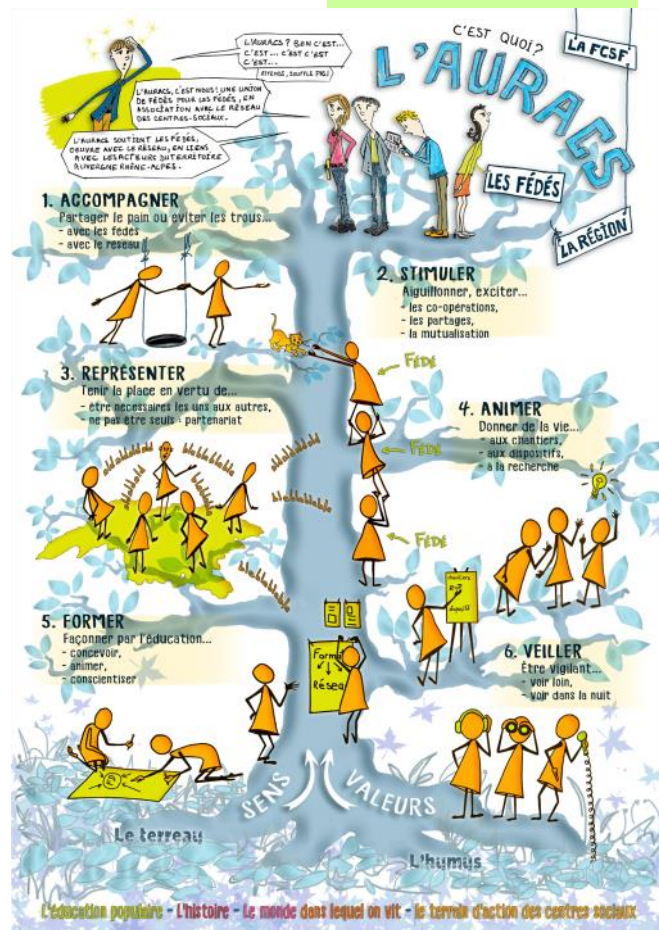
L'AURACS? BEN C'EST... C'EST... C'EST C'EST C'EST...

(RIRENDE, SOUFFLE PAS!)

L'AURACS, C'EST NOUS! UNE UNION DE FÉDÉS POUR LES FÉDÉS, EN ASSOCIATION AVEC LE RÉSEAU DES CENTRES SOCIAUX.

L'AURACS SOUTIENT LES FÉDÉS, OEUVRE AVEC LE RÉSEAU, EN LIENS AVEC LES ACTEURS DU TERRITOIRE AUVERGNE RHÔNE-ALPES.

C'EST QUOI?

L'AURACS

LA FCSF

LES FÉDÉS

LA RÉGION

1. ACCOMPAGNER
Partager le pain ou éviter les trous...
- avec les fédés
- avec le réseau

2. STIMULER
Aiguillonner, exciter...
- les co-opérations,
- les partages,
- la mutualisation

FÉDÉ

3. REPRÉSENTER
Tenir la place en vertu de...
- être nécessaires les uns aux autres,
- ne pas être seuls : partenariat

FÉDÉ

4. ANIMER
Donner de la vie...
- aux chantiers,
- aux dispositifs,
- à la recherche

blablablabla

FÉDÉ

chantiers
dispositifs

5. FORMER
Façonner par l'éducation...
- concevoir,
- animer,
- conscientiser

Formation
Réseau

6. VEILLER
Être vigilant...
- voir loin,
- voir dans la nuit

SENS

VALEURS

Le terreau

L'humus

L'éducation populaire - L'histoire - Le monde dans lequel on vit - le terrain d'action des centres sociaux